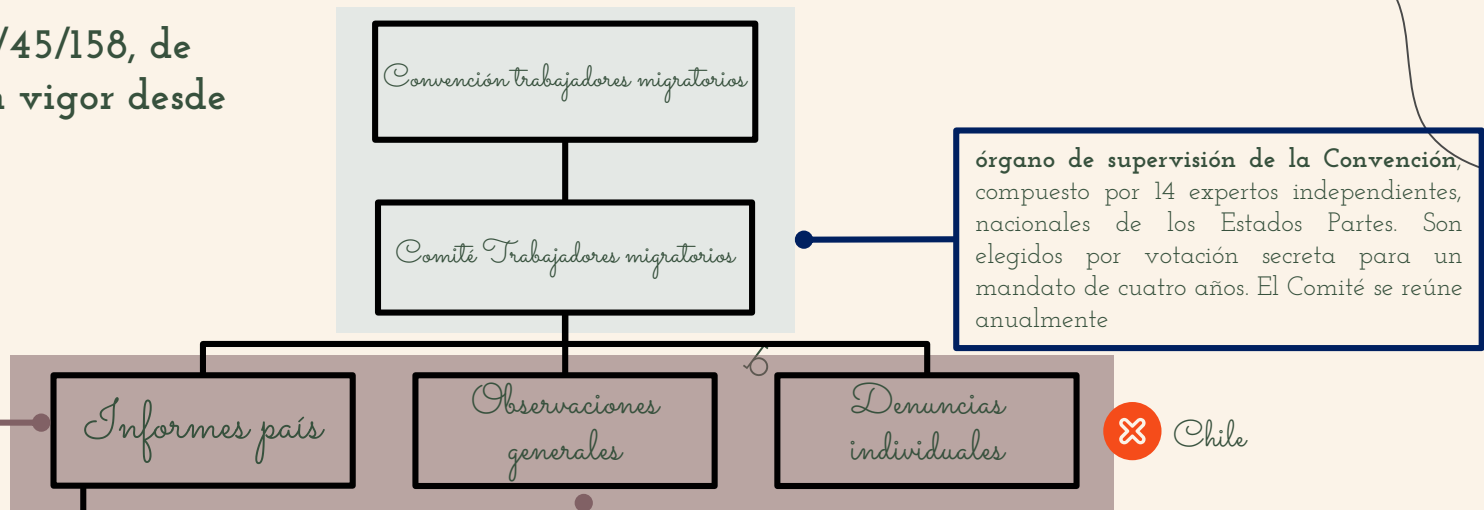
/45/158, de
a vigor desde

Convención trabajadores migratorios

Comité Trabajadores migratorios

**órgano de supervisión de la Convención**, compuesto por 14 expertos independientes, nacionales de los Estados Partes. Son elegidos por votación secreta para un mandato de cuatro años. El Comité se reúne anualmente

Informes país

Observaciones generales

Denuncias individuales

Chile